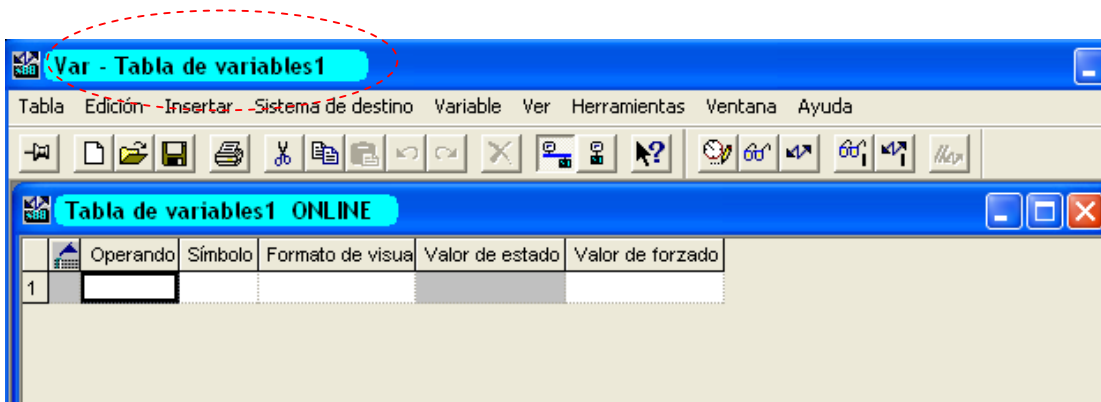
Var - Tabla de variables1

Tabla Edición Insertar Sistema de destino Variable Ver Herramientas Ventana Ayuda

Tabla de variables1 ONLINE

| | | Operando | Símbolo | Formato de visua | Valor de estado | Valor de forzado |
|---|---|---|---|---|---|---|
| 1 | | | | | | |